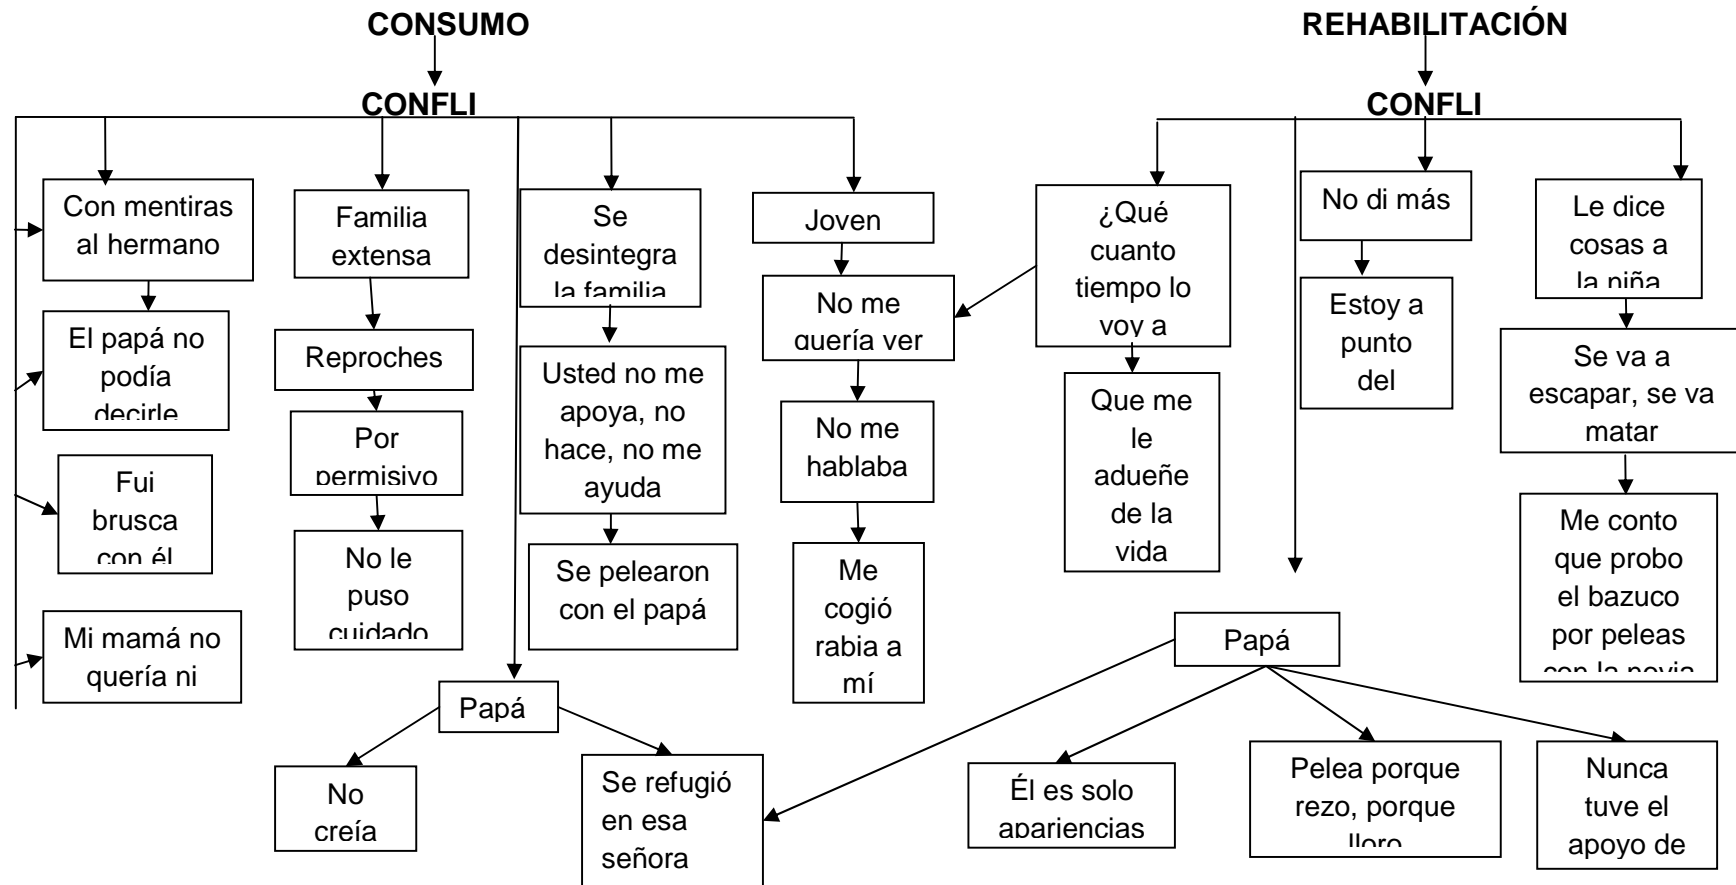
CONSUMO

CONFLI

Con mentiras al hermano

El papá no podía decirle

Fui brusca con él

Mi mamá no quería ni

Familia extensa

Reproches

Por permisivo

No le puso cuidado

Se desintegra la familia

Usted no me apoya, no hace, no me ayuda

Se pelearon con el papá

Joven

No me quería ver

No me hablaba

Me cogió rabia a mí

Papá

No creía

Se refugió en esa señora

REHABILITACIÓN

CONFLI

¿Qué cuanto tiempo lo voy a

Que me le adueñe de la vida

No di más

Estoy a punto del

Le dice cosas a la niña

Se va a escapar, se va matar

Me conto que probo el bazuco por peleas con la novia

Papá

Él es solo apariencias

Pelea porque rezo, porque lloro

Nunca tuve el apoyo de